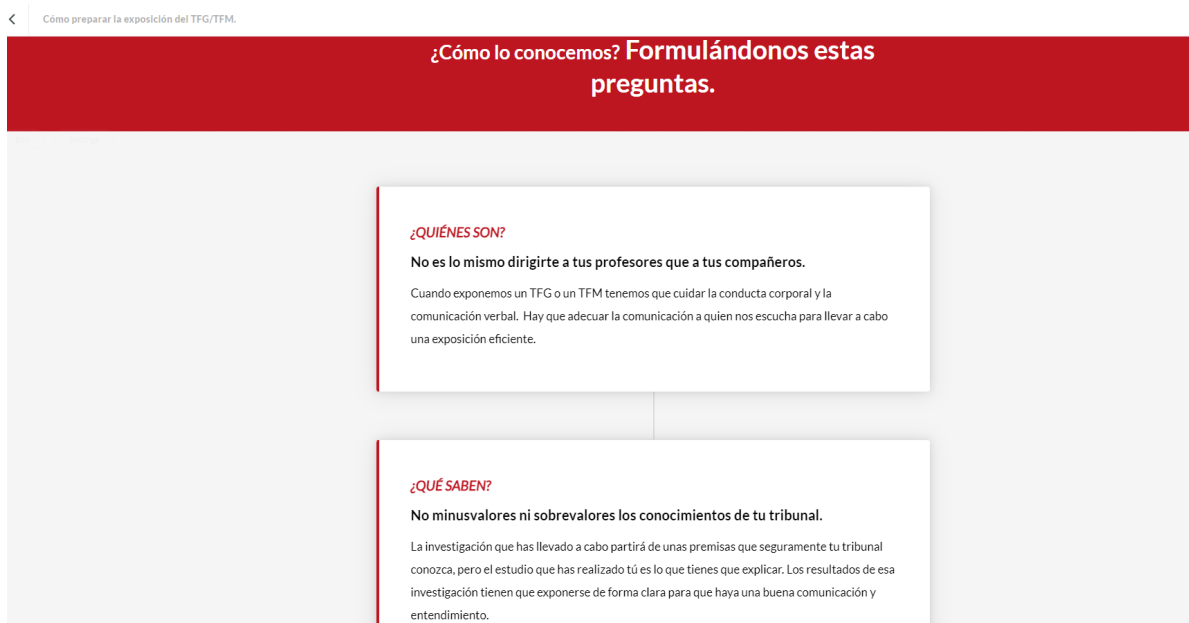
Cómo preparar la exposición del TFG/TFM.

¿Cómo lo conocemos? Formulándonos estas preguntas.

¿QUIÉNES SON?

No es lo mismo dirigirte a tus profesores que a tus compañeros.

Cuando exponemos un TFG o un TFM tenemos que cuidar la conducta corporal y la comunicación verbal. Hay que adecuar la comunicación a quien nos escucha para llevar a cabo una exposición eficiente.

¿QUÉ SABEN?

No minusvalores ni sobrevalores los conocimientos de tu tribunal.

La investigación que has llevado a cabo partirá de unas premisas que seguramente tu tribunal conozca, pero el estudio que has realizado tú es lo que tienes que explicar. Los resultados de esa investigación tienen que exponerse de forma clara para que haya una buena comunicación y entendimiento.